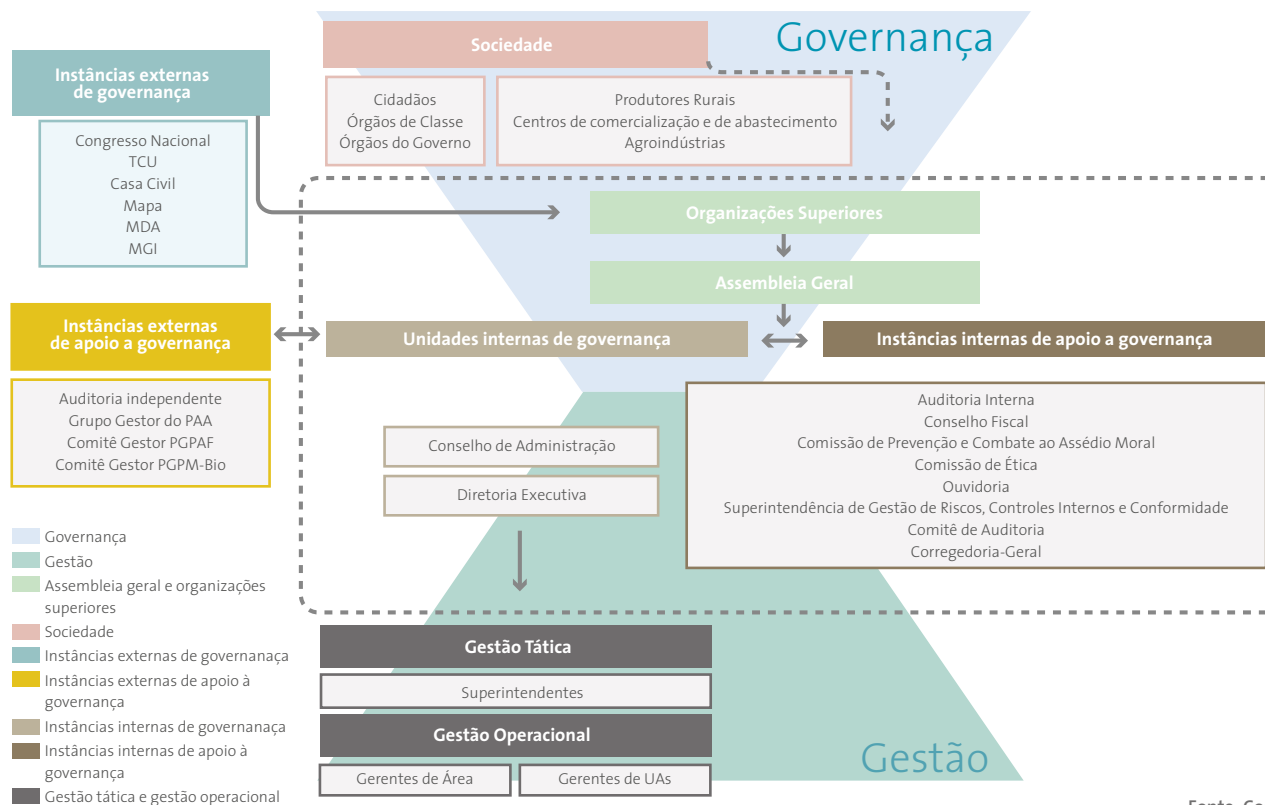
Governança

Sociedade

Instâncias externas de governança

Cidadãos
Órgãos de Classe
Órgãos do Governo

Produtores Rurais
Centros de comercialização e de abastecimento
Agroindústrias

Congresso Nacional
TCU
Casa Civil
Mapa
MDA
MGI

Organizações Superiores

Assembleia Geral

Instâncias externas de apoio a governança

Unidades internas de governança

Instâncias internas de apoio a governança

Auditoria independente
Grupo Gestor do PAA
Comitê Gestor PGPAF
Comitê Gestor PGPM-Bio

Auditoria Interna
Conselho Fiscal
Comissão de Prevenção e Combate ao Assédio Moral
Comissão de Ética
Ouvidoria
Superintendência de Gestão de Riscos, Controles Internos e Conformidade
Comitê de Auditoria
Corregedoria-Geral

Conselho de Administração

Diretoria Executiva

Governança
Gestão
Assembleia geral e organizações superiores
Sociedade
Instâncias externas de governanaça
Instâncias externas de apoio à governança
Instâncias internas de governanaça
Instâncias internas de apoio à governança
Gestão tática e gestão operacional

Gestão Tática

Superintendentes

Gestão Operacional

Gerentes de Área
Gerentes de UAs

Gestão

Fonte: Co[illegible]